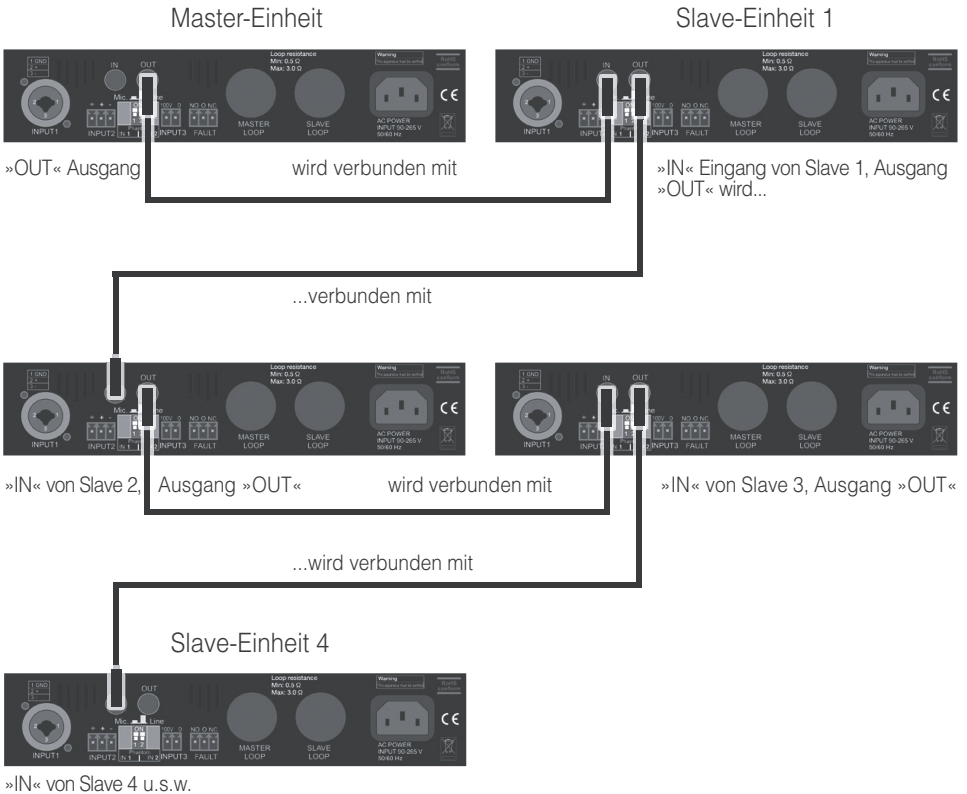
Master-Einheit

Slave-Einheit 1

1 GND 2 + 3 -
IN OUT
Loop resistance Min: 0.5 Ω Max: 3.0 Ω
Warning
INPUT1
INPUT2
Mic Line
INPUT3
FAULT
MASTER LOOP
SLAVE LOOP
AC POWER INPUT 90-265 V 50/60 Hz
CE

»OUT« Ausgang

wird verbunden mit

»IN« Eingang von Slave 1, Ausgang »OUT« wird...

...verbunden mit

»IN« von Slave 2, Ausgang »OUT«

wird verbunden mit

»IN« von Slave 3, Ausgang »OUT«

...wird verbunden mit

Slave-Einheit 4

»IN« von Slave 4 u.s.w.